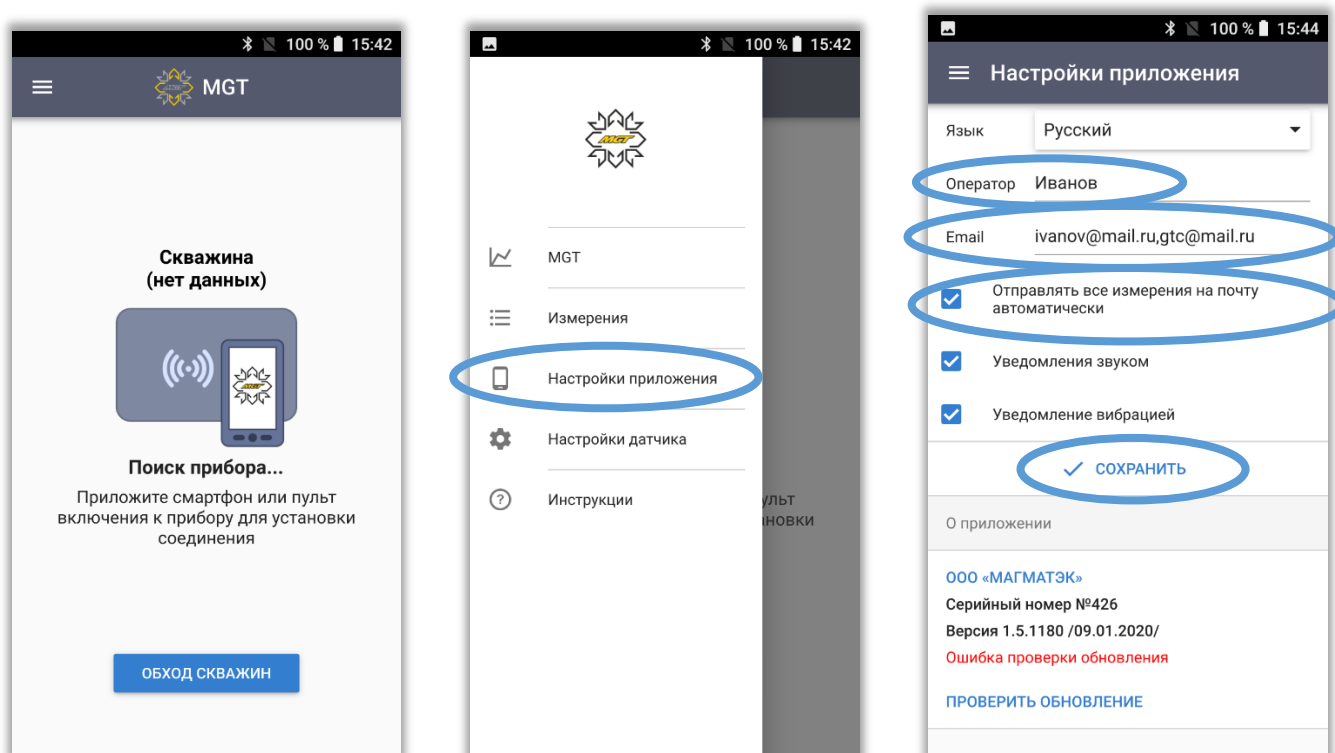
100 % 15:42

MGT

Скважина
(нет данных)

MGT

Поиск прибора...

Приложите смартфон или пульт включения к прибору для установки соединения

ОБХОД СКВАЖИН

100 % 15:42

MGT

MGT

Измерения

Настройки приложения

Настройки датчика

Инструкции

ульт
новки

100 % 15:44

Настройки приложения

Язык Русский

Оператор Иванов

Email ivanov@mail.ru,gtc@mail.ru

Отправлять все измерения на почту автоматически

Уведомления звуком

Уведомление вибрацией

СОХРАНИТЬ

О приложении

ООО «МАГМАТЭК»

Серийный номер №426

Версия 1.5.1180 /09.01.2020/

Ошибка проверки обновления

ПРОВЕРИТЬ ОБНОВЛЕНИЕ